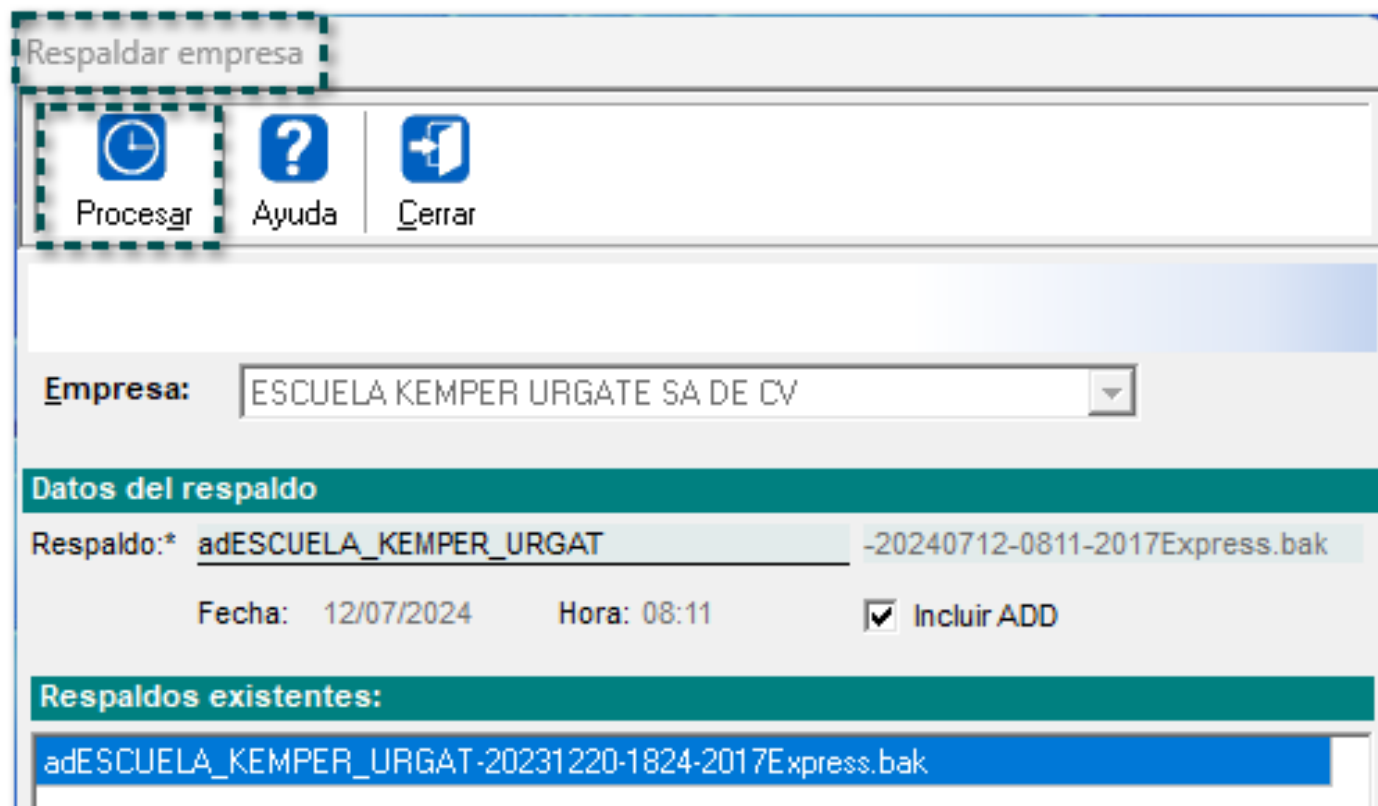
Respaldar empresa

Procesar
Ayuda
Cerrar

Empresa: ESCUELA KEMPER URGATE SA DE CV

Datos del respaldo

Respaldo:* adESCUELA_KEMPER_URGAT -20240712-0811-2017Express.bak

Fecha: 12/07/2024 Hora: 08:11 Incluir ADD

Respaldos existentes:

adESCUELA_KEMPER_URGAT-20231220-1824-2017Express.bak